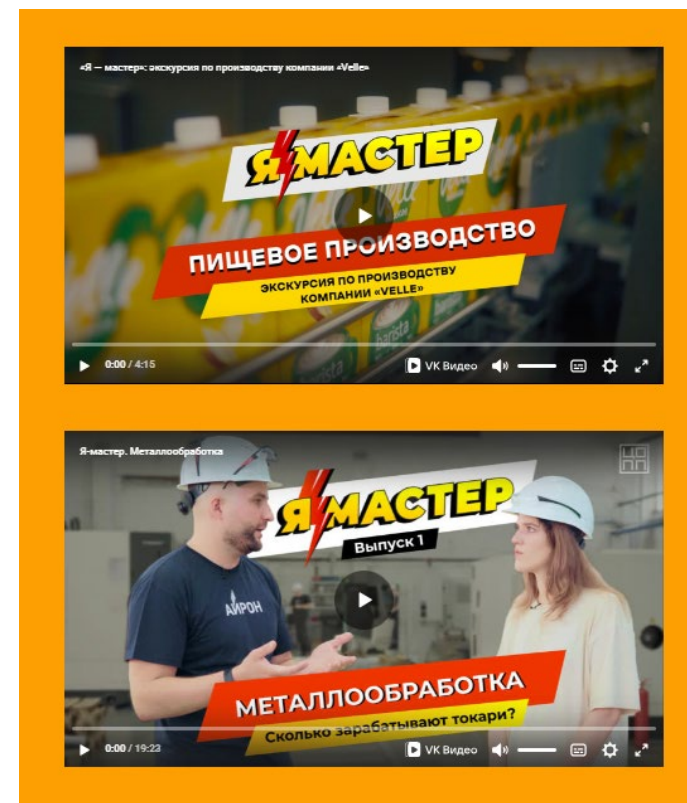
«Я — мастер»: экскурсия по производству компании «Velle»

ЯМАСТЕР

ПИЩЕВОЕ ПРОИЗВОДСТВО

ЭКСКУРСИЯ ПО ПРОИЗВОДСТВУ КОМПАНИИ «VELLE»

barista

0:00 / 4:15

VK Видео

Я-мастер. Металлообработка

ЯМАСТЕР

Выпуск 1

АЙРОН

МЕТАЛЛООБРАБОТКА

Сколько зарабатывают токари?

0:00 / 19:23

VK Видео